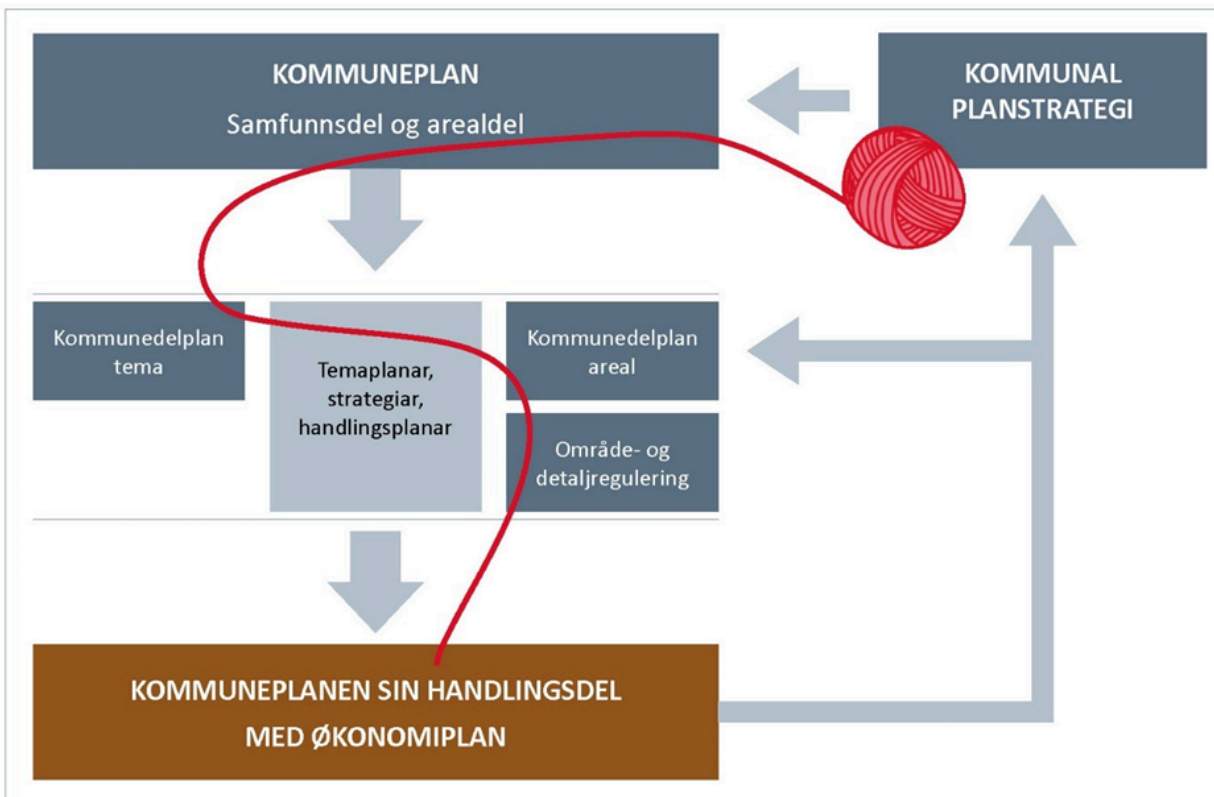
KOMMUNEPLAN
Samfunnsdel og arealdel

KOMMUNAL PLANSTRATEGI

Kommunedelplan tema

Temaplanar, strategiar, handlingsplanar

Kommunedelplan areal

Område- og detaljregulering

KOMMUNEPLANEN SIN HANDLINGSDEL MED ØKONOMIPLAN